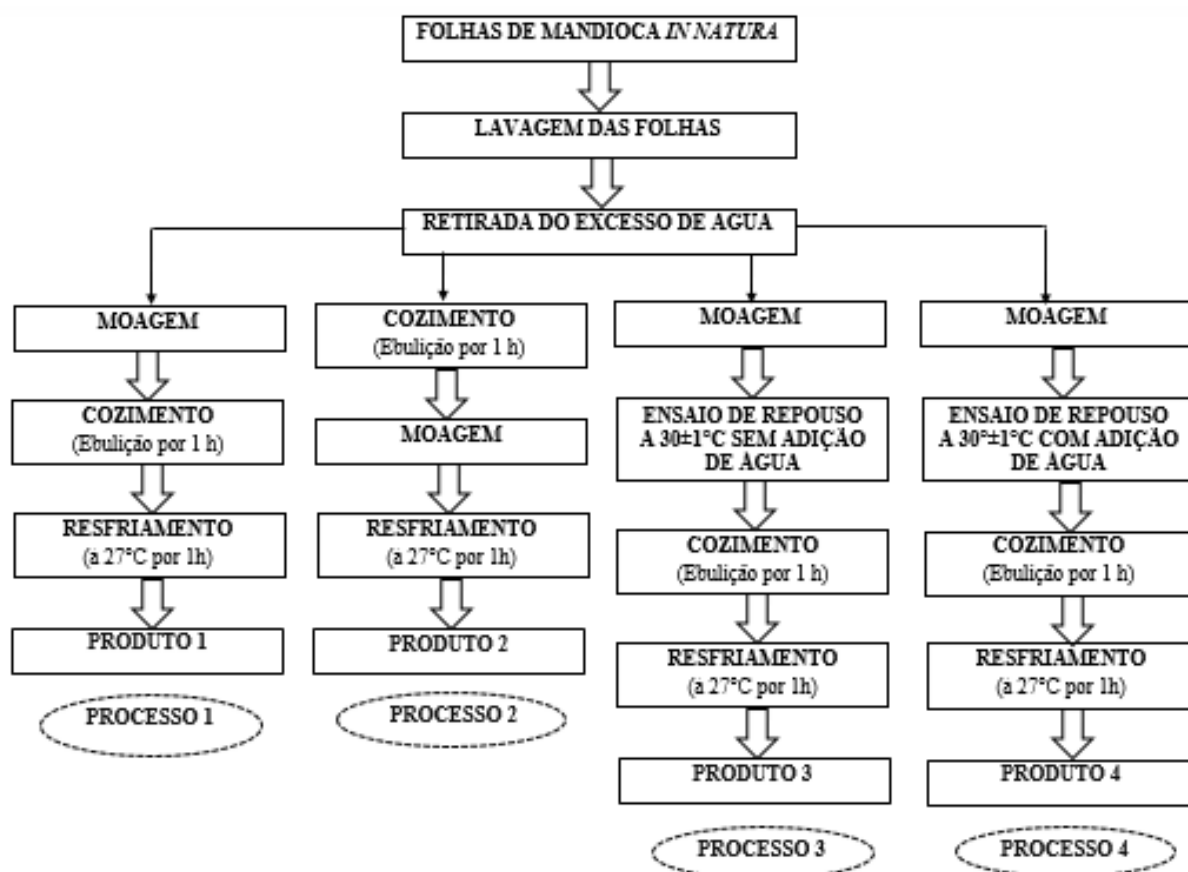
FOLHAS DE MANDIOCA *IN NATURA*

LAVAGEM DAS FOLHAS

RETIRADA DO EXCESSO DE AGUA

MOAGEM

COZIMENTO
(Ebulição por 1 h)

RESFRIAMENTO
(a 27°C por 1h)

PRODUTO 1

PROCESSO 1

COZIMENTO
(Ebulição por 1 h)

MOAGEM

RESFRIAMENTO
(a 27°C por 1h)

PRODUTO 2

PROCESSO 2

MOAGEM

ENSAIO DE REPOUSO A 30±1°C SEM ADIÇÃO DE ÁGUA

COZIMENTO
(Ebulição por 1 h)

RESFRIAMENTO
(a 27°C por 1h)

PRODUTO 3

PROCESSO 3

MOAGEM

ENSAIO DE REPOUSO A 30°±1°C COM ADIÇÃO DE ÁGUA

COZIMENTO
(Ebulição por 1 h)

RESFRIAMENTO
(a 27°C por 1h)

PRODUTO 4

PROCESSO 4